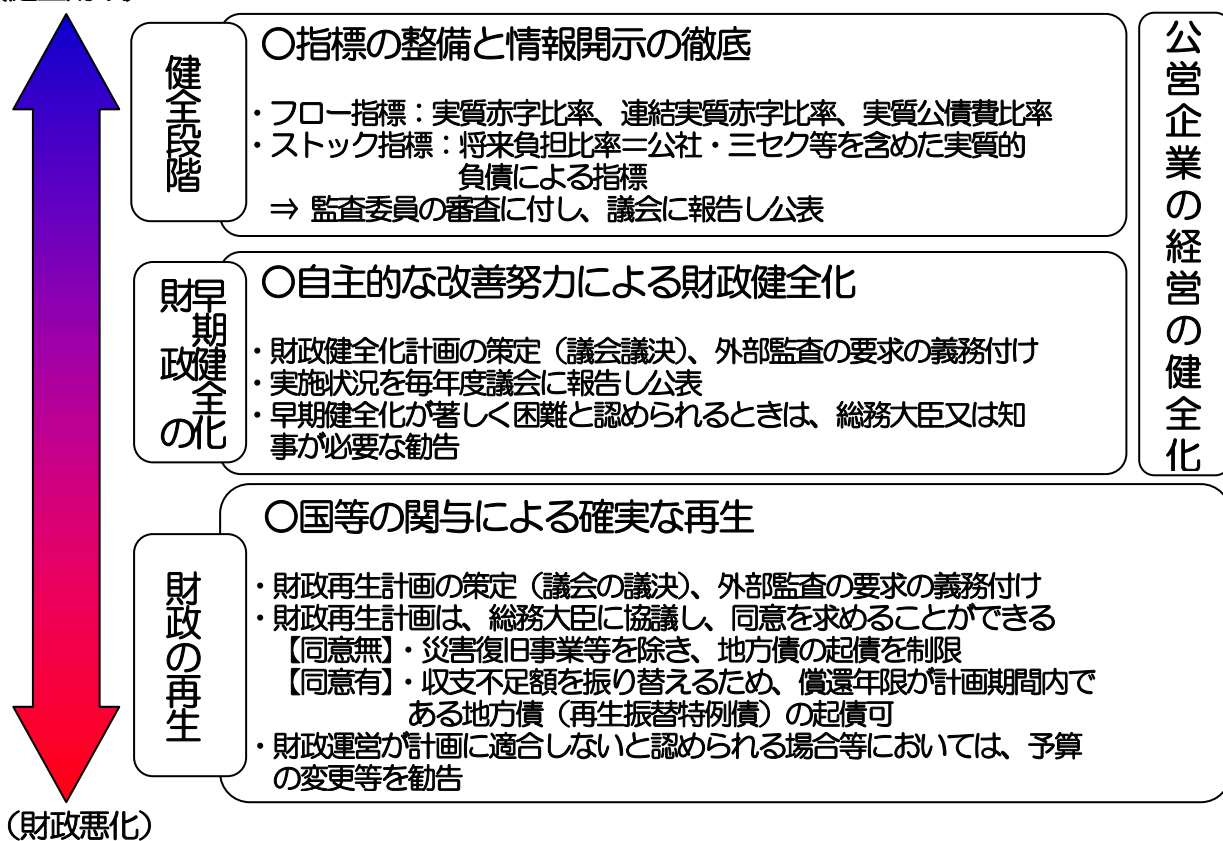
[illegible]

健全段階

○指標の整備と情報開示の徹底

・フロー指標：実質赤字比率、連結実質赤字比率、実質公債費比率
・ストック指標：将来負担比率＝公社・三セク等を含めた実質的負債による指標
⇒ 監査委員の審査に付し、議会に報告し公表

財政の早期健全化

○自主的な改善努力による財政健全化

・財政健全化計画の策定（議会議決）、外部監査の要求の義務付け
・実施状況を毎年度議会に報告し公表
・早期健全化が著しく困難と認められるときは、総務大臣又は知事が必要な勧告

財政の再生

○国等の関与による確実な再生

・財政再生計画の策定（議会の議決）、外部監査の要求の義務付け
・財政再生計画は、総務大臣に協議し、同意を求めることができる
【同意無】・災害復旧事業等を除き、地方債の起債を制限
【同意有】・収支不足額を振り替えるため、償還年限が計画期間内である地方債（再生振替特例債）の起債可
・財政運営が計画に適合しないと認められる場合等においては、予算の変更等を勧告

公営企業の経営の健全化

（財政悪化）